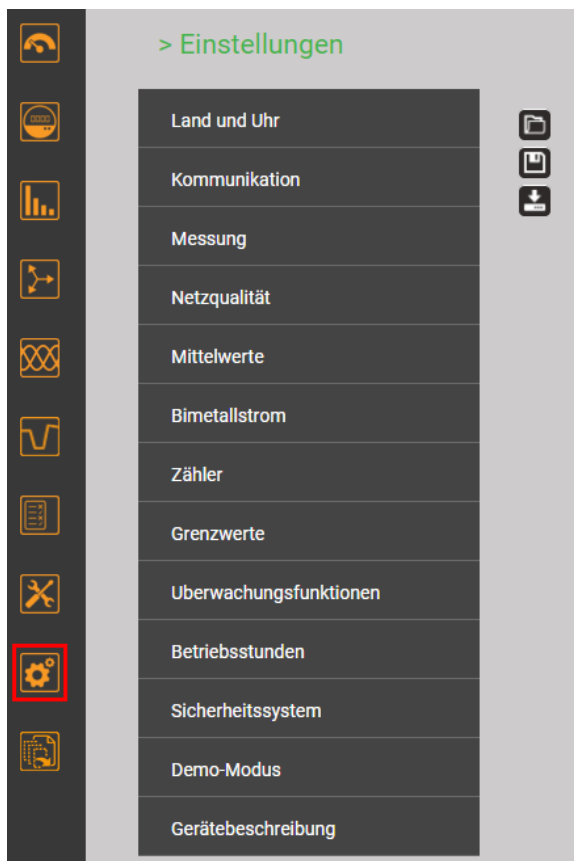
> Einstellungen

Land und Uhr

Kommunikation

Messung

Netzqualität

Mittelwerte

Bimetallstrom

Zähler

Grenzwerte

Uberwachungsfunktionen

Betriebsstunden

Sicherheitssystem

Demo-Modus

Gerätebeschreibung